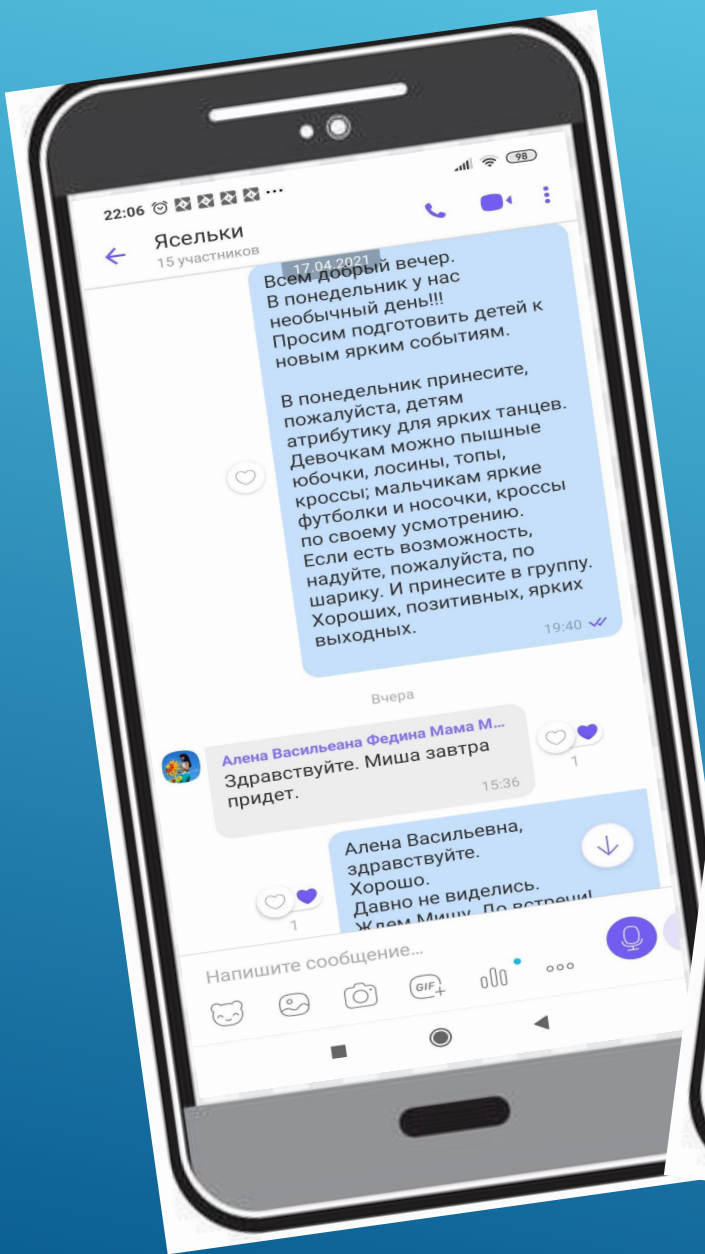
22:06 ⏰ ···
98

Ясельки
15 участников

17.04.2021

Всем добрый вечер.
В понедельник у нас необычный день!!!
Просим подготовить детей к новым ярким событиям.

В понедельник принесите, пожалуйста, детям атрибутику для ярких танцев. Девочкам можно пышные юбочки, лосины, топы, кроссы; мальчикам яркие футболки и носочки, кроссы по своему усмотрению.
Если есть возможность, надуйте, пожалуйста, по шарику. И принесите в группу.
Хороших, позитивных, ярких выходных.
19:40

Вчера

Алена Васильеана Федина Мама М...
Здравствуйте. Миша завтра придет.
15:36
1

Алена Васильевна, здравствуйте.
Хорошо.
Давно не виделись.
Ждем Мишу. До встречи!
1

Напишите сообщение...
GIF